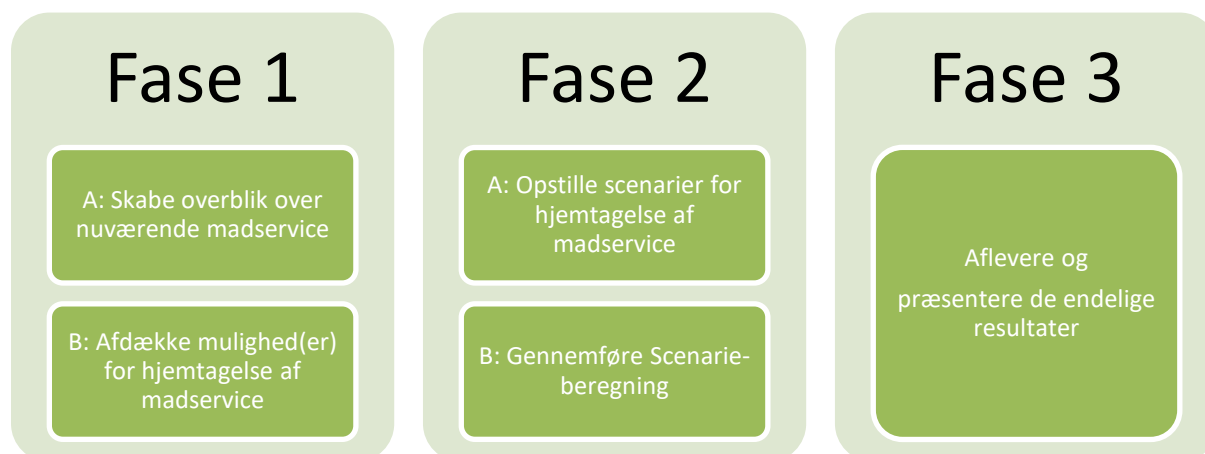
Fase 1

A: Skabe overblik over nuværende madservice

B: Afdække mulighed(er) for hjemtagelse af madservice

Fase 2

A: Opstille scenarier for hjemtagelse af madservice

B: Gennemføre Scenarieberegning

Fase 3

Aflevere og præsentere de endelige resultater